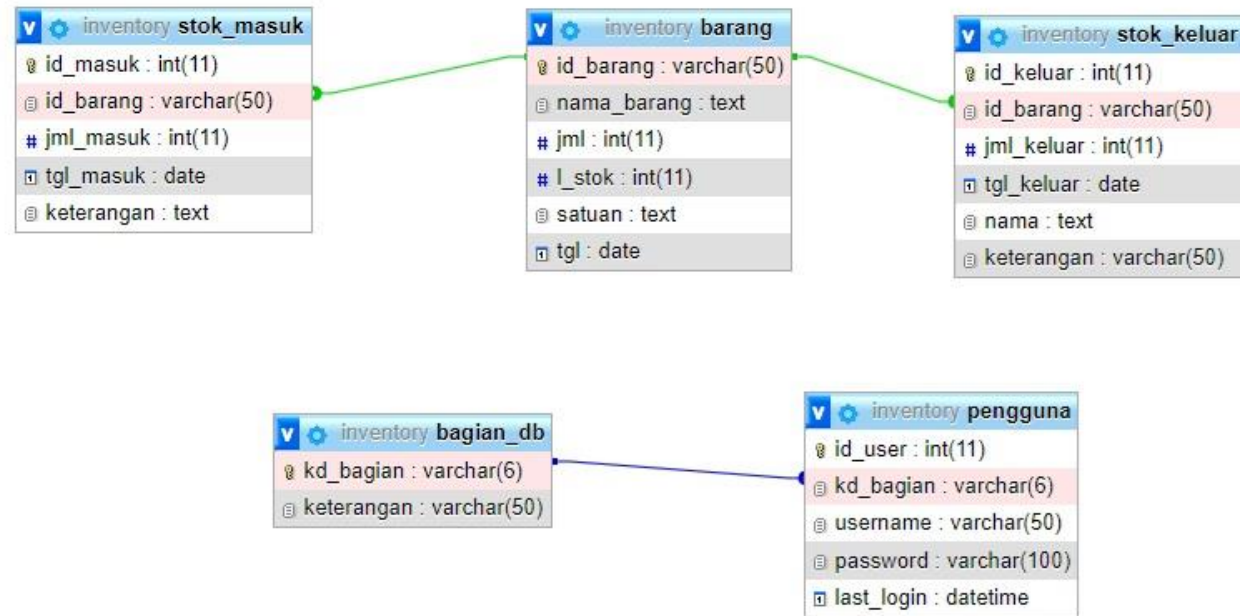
inventory stok_masuk
id_masuk : int(11)
id_barang : varchar(50)
jml_masuk : int(11)
tgl_masuk : date
keterangan : text

inventory barang
id_barang : varchar(50)
nama_barang : text
jml : int(11)
l_stok : int(11)
satuan : text
tgl : date

inventory stok_keluar
id_keluar : int(11)
id_barang : varchar(50)
jml_keluar : int(11)
tgl_keluar : date
nama : text
keterangan : varchar(50)

inventory bagian_db
kd_bagian : varchar(6)
keterangan : varchar(50)

inventory pengguna
id_user : int(11)
kd_bagian : varchar(6)
username : varchar(50)
password : varchar(100)
last_login : datetime